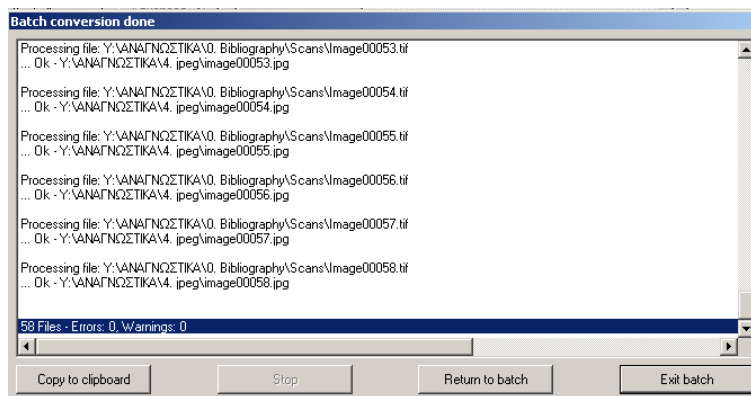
Batch conversion done

Processing file: Y:\ΑΝΑΓΝΩΣΤΙΚΑ\0. Bibliography\Scans\Image00053.tif
... Ok - Y:\ΑΝΑΓΝΩΣΤΙΚΑ\4. jpeg\image00053.jpg

Processing file: Y:\ΑΝΑΓΝΩΣΤΙΚΑ\0. Bibliography\Scans\Image00054.tif
... Ok - Y:\ΑΝΑΓΝΩΣΤΙΚΑ\4. jpeg\image00054.jpg

Processing file: Y:\ΑΝΑΓΝΩΣΤΙΚΑ\0. Bibliography\Scans\Image00055.tif
... Ok - Y:\ΑΝΑΓΝΩΣΤΙΚΑ\4. jpeg\image00055.jpg

Processing file: Y:\ΑΝΑΓΝΩΣΤΙΚΑ\0. Bibliography\Scans\Image00056.tif
... Ok - Y:\ΑΝΑΓΝΩΣΤΙΚΑ\4. jpeg\image00056.jpg

Processing file: Y:\ΑΝΑΓΝΩΣΤΙΚΑ\0. Bibliography\Scans\Image00057.tif
... Ok - Y:\ΑΝΑΓΝΩΣΤΙΚΑ\4. jpeg\image00057.jpg

Processing file: Y:\ΑΝΑΓΝΩΣΤΙΚΑ\0. Bibliography\Scans\Image00058.tif
... Ok - Y:\ΑΝΑΓΝΩΣΤΙΚΑ\4. jpeg\image00058.jpg

58 Files - Errors: 0, Warnings: 0

Copy to clipboard | Stop | Return to batch | Exit batch